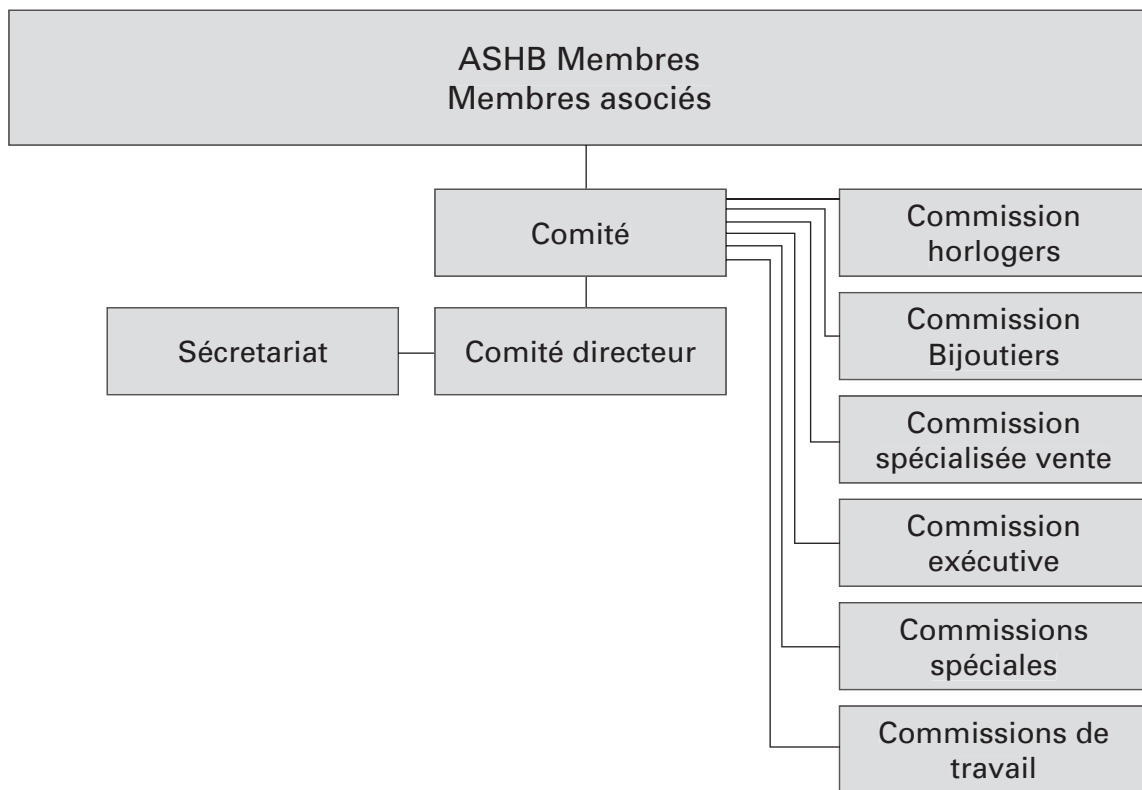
ASHB Membres
Membres asociés

Comité

Sécretariat

Comité directeur

Commission horlogers

Commission Bijoutiers

Commission spécialisée vente

Commission exécutive

Commissions spéciales

Commissions de travail